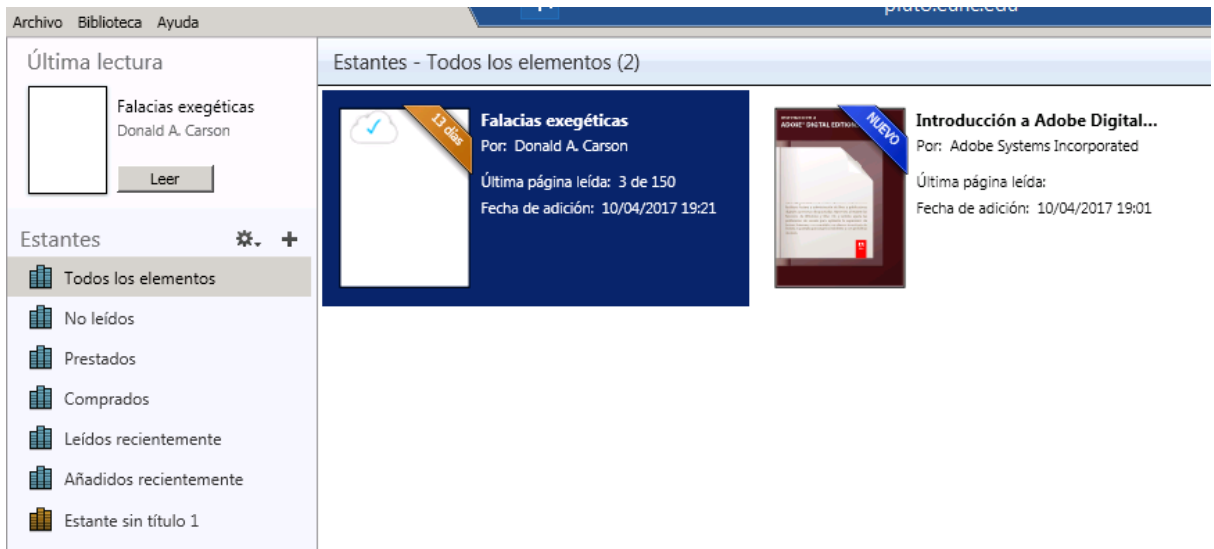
Archivo Biblioteca Ayuda

pluto.cune.edu

Última lectura

Falacias exegéticas
Donald A. Carson

Leer

Estantes

Todos los elementos

No leídos

Prestados

Comprados

Leídos recientemente

Añadidos recientemente

Estante sin título 1

Estantes - Todos los elementos (2)

13 días

Falacias exegéticas
Por: Donald A. Carson
Última página leída: 3 de 150
Fecha de adición: 10/04/2017 19:21

ADOBE DIGITAL EDITIONS

NUEVO

Introducción a Adobe Digital...
Por: Adobe Systems Incorporated
Última página leída:
Fecha de adición: 10/04/2017 19:01